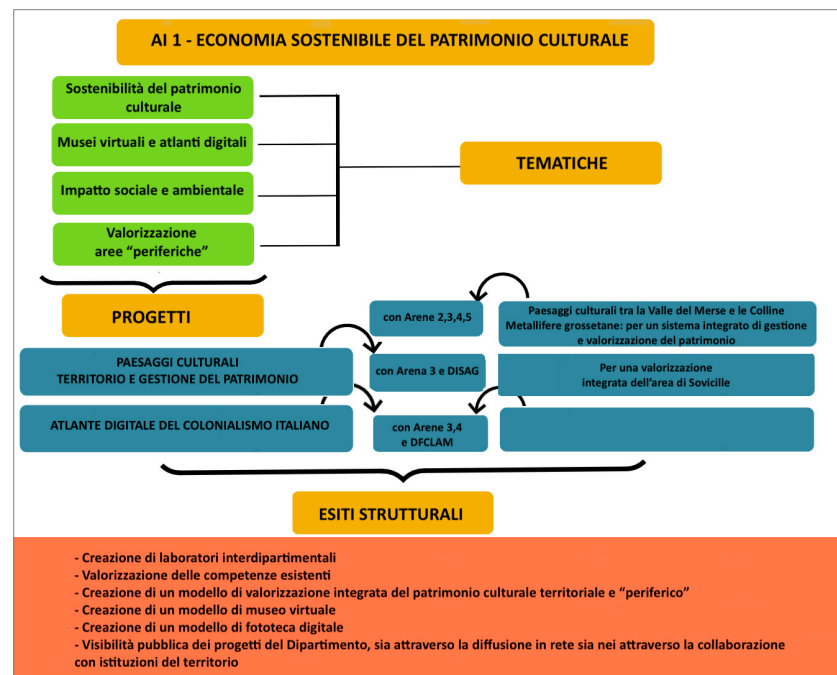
AI 1 - ECONOMIA SOSTENIBILE DEL PATRIMONIO CULTURALE

Sostenibilità del patrimonio culturale

Musei virtuali e atlanti digitali

Impatto sociale e ambientale

Valorizzazione aree "periferiche"

TEMATICHE

PROGETTI

con Arene 2,3,4,5

Paesaggi culturali tra la Valle del Merse e le Colline Metallifere grossetane: per un sistema integrato di gestione e valorizzazione del patrimonio

PAESAGGI CULTURALI TERRITORIO E GESTIONE DEL PATRIMONIO

con Arena 3 e DISAG

Per una valorizzazione integrata dell'area di Sovicille

ATLANTE DIGITALE DEL COLONIALISMO ITALIANO

con Arene 3,4 e DFCLAM

ESITI STRUTTURALI

- Creazione di laboratori interdipartimentali
- Valorizzazione delle competenze esistenti
- Creazione di un modello di valorizzazione integrata del patrimonio culturale territoriale e "periferico"
- Creazione di un modello di museo virtuale
- Creazione di un modello di fototeca digitale
- Visibilità pubblica dei progetti del Dipartimento, sia attraverso la diffusione in rete sia nei attraverso la collaborazione con istituzioni del territorio